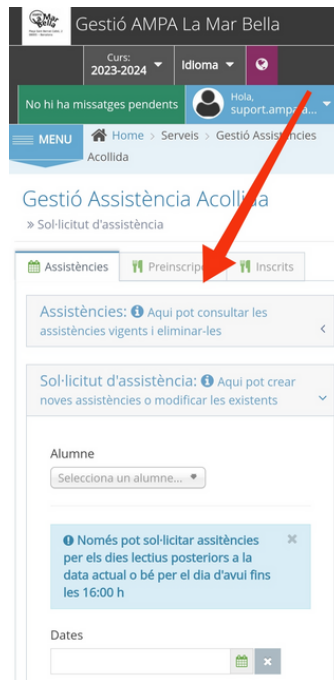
Gestió AMPA La Mar Bella

Curs:
2023-2024

Idioma

No hi ha missatges pendents

Hola, suport.ampa...

MENU

Home > Serveis > Gestió Assistències Acollida

Gestió Assistència Acollida

» Sol·licitut d'assistència

Assistències

Preinscrip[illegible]

Inscrits

Assistències: Aquí pot consultar les assistències vigents i eliminar-les

Sol·licitut d'assistència: Aquí pot crear noves assistències o modificar les existents

Alumne

Selecciona un alumne...

Només pot sol·licitar assitències per els dies lectius posteriors a la data actual o bé per el dia d'avui fins les 16:00 h

×

Dates

×